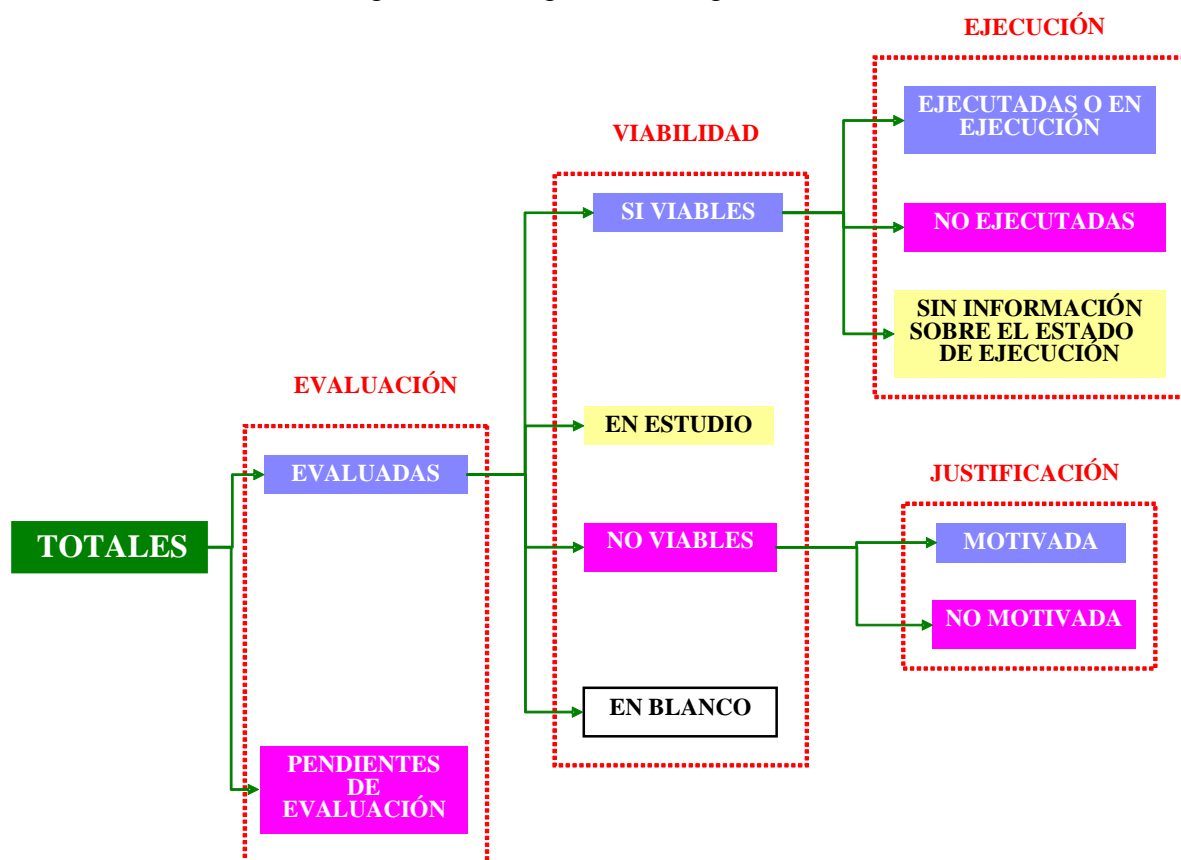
EJECUCIÓN

VIABILIDAD

EJECUTADAS O EN EJECUCIÓN

SI VIABLES

NO EJECUTADAS

SIN INFORMACIÓN SOBRE EL ESTADO DE EJECUCIÓN

EVALUACIÓN

EN ESTUDIO

JUSTIFICACIÓN

EVALUADAS

TOTALES

NO VIABLES

MOTIVADA

NO MOTIVADA

EN BLANCO

PENDIENTES DE EVALUACIÓN